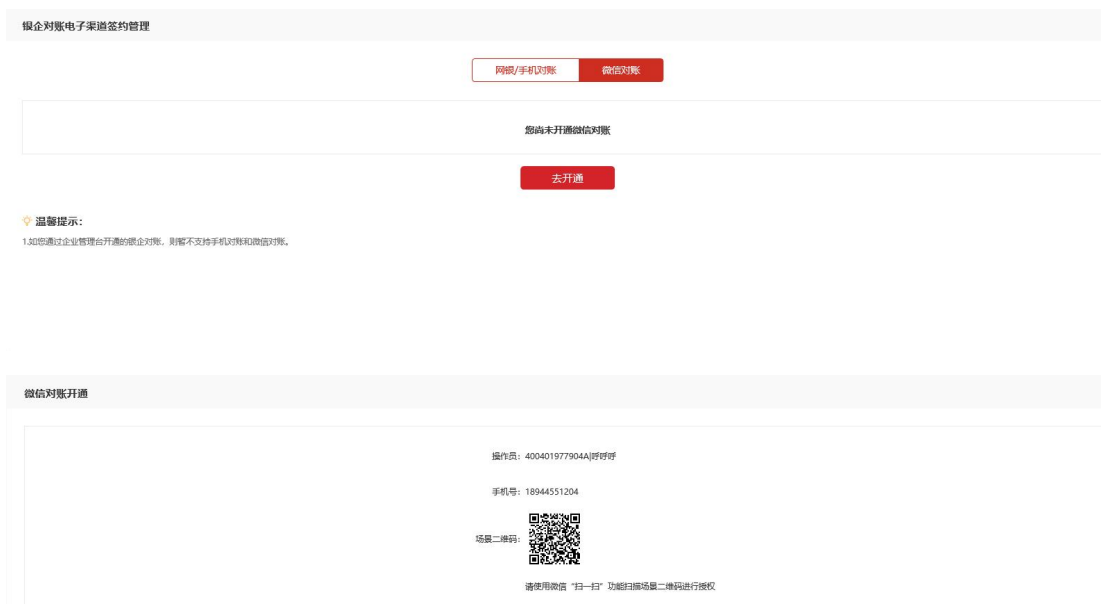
银企对账电子渠道签约管理

网银/手机对账 微信对账

您尚未开通微信对账

去开通

温馨提示：

1.如您通过企业管理台开通的银企对账，则暂不支持手机对账和微信对账。

微信对账开通

操作员：400401977904A|呼呼呼

手机号：18944551204

场景二维码：

请使用微信“扫一扫”功能扫描场景二维码进行授权